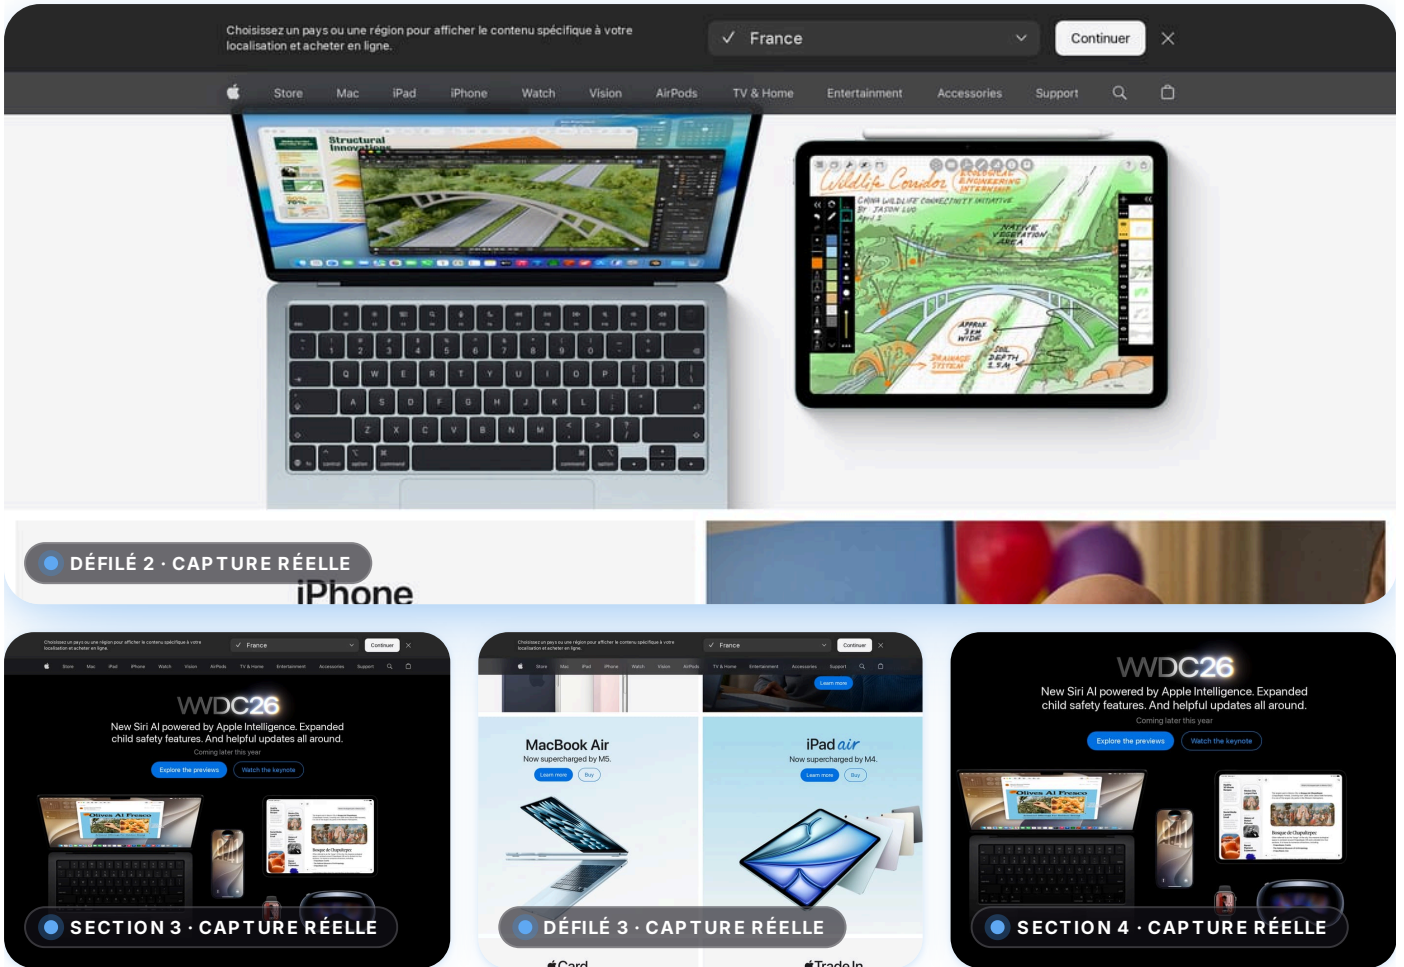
Choisissez un pays ou une région pour afficher le contenu spécifique à votre localisation et acheter en ligne.

France

Continuer

Store Mac iPad iPhone Watch Vision AirPods TV & Home Entertainment Accessories Support

Structural Innovations

Wildlife Corridor

DÉFILÉ 2 · CAPTURE RÉELLE

iPhone

Choisissez un pays ou une région pour afficher le contenu spécifique à votre localisation et acheter en ligne.

France

Continuer

Store Mac iPad iPhone Watch Vision AirPods TV & Home Entertainment Accessories Support

WWDC26

New Siri AI powered by Apple Intelligence. Expanded child safety features. And helpful updates all around.

Coming later this year

Explore the previews

Watch the keynote

SECTION 3 · CAPTURE RÉELLE

Choisissez un pays ou une région pour afficher le contenu spécifique à votre localisation et acheter en ligne.

France

Continuer

Store Mac iPad iPhone Watch Vision AirPods TV & Home Entertainment Accessories Support

Learn more

MacBook Air

Now supercharged by M5.

Learn more

Buy

iPad air

Now supercharged by M4.

Learn more

Buy

DÉFILÉ 3 · CAPTURE RÉELLE

Card

Trade In

WWDC26

New Siri AI powered by Apple Intelligence. Expanded child safety features. And helpful updates all around.

Coming later this year

Explore the previews

Watch the keynote

SECTION 4 · CAPTURE RÉELLE